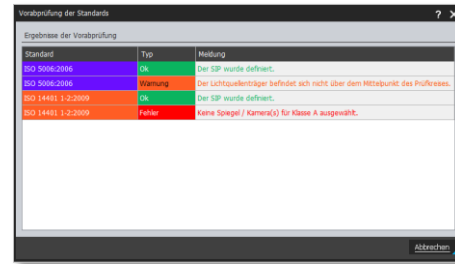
Vorabprüfung der Standards

? ✕

Ergebnisse der Vorabprüfung

| Standard | Typ | Meldung |
|---|---|---|
| ISO 5006:2006 | Ok | Der SIP wurde definiert. |
| ISO 5006:2006 | Warnung | Der Lichtquellenträger befindet sich nicht über dem Mittelpunkt des Prüfkreises. |
| ISO 14401 1-2:2009 | Ok | Der SIP wurde definiert. |
| ISO 14401 1-2:2009 | Fehler | Keine Spiegel / Kamera(s) für Klasse A ausgewählt. |

Abbrechen